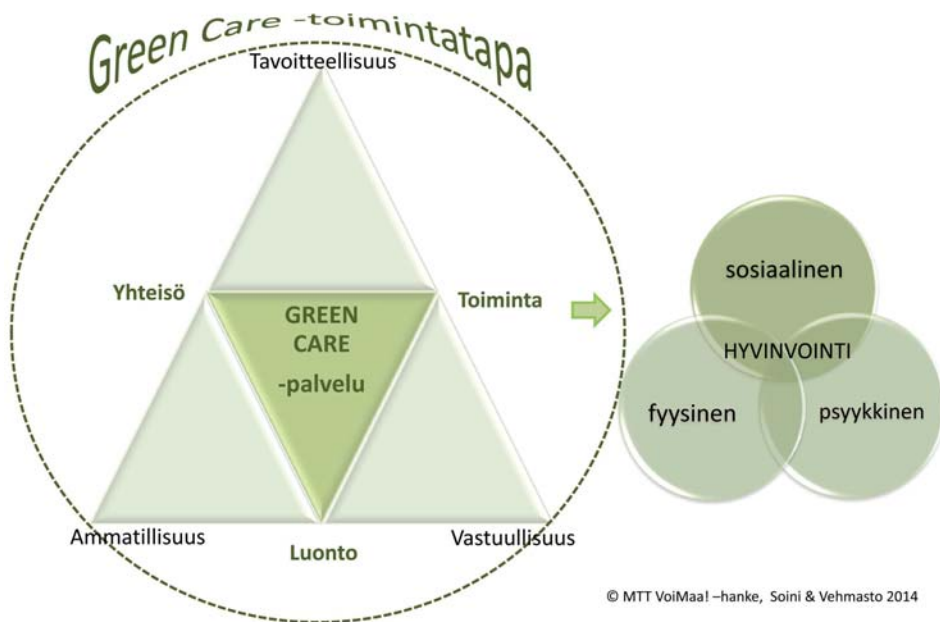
Green Care -toimintatapa

Tavoitteellisuus

Yhteisö

Toiminta

GREEN CARE -palvelu

Ammatillisuus

Luonto

Vastuullisuus

sosiaalinen

HYVINVOINTI

fyysinen

psyykkinen

© MTT VoiMaa! –hanke, Soini & Vehmasto 2014